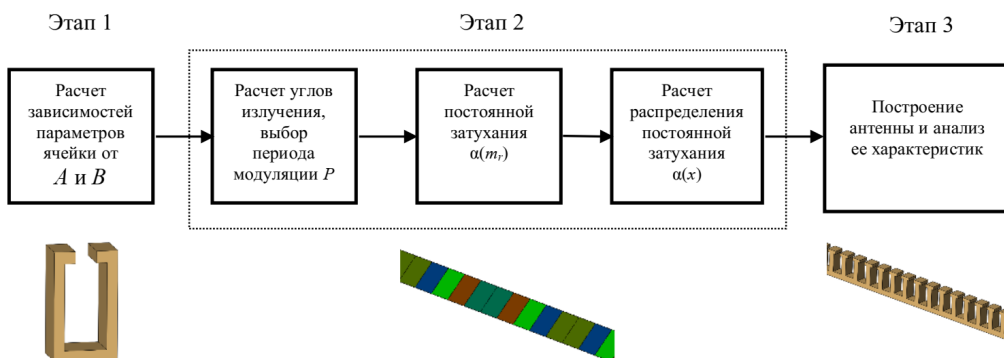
Этап 1

Этап 2

Этап 3

Расчет зависимостей параметров ячейки от $A$ и $B$

Расчет углов излучения, выбор периода модуляции $P$

Расчет постоянной затухания $\alpha(m_T)$

Расчет распределения постоянной затухания $\alpha(x)$

Построение антенны и анализ ее характеристик